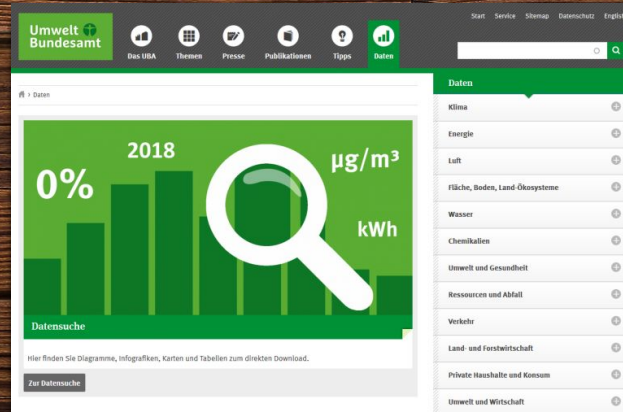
Umwelt Bundesamt

Das UBA
Themen
Presse
Publikationen
Tipps
Daten

Start Service Sitemap Datenschutz Englis

Daten

2018
0%
µg/m³
kWh

Datensuche

Hier finden Sie Diagramme, Infografiken, Karten und Tabellen zum direkten Download.

Zur Datensuche

Daten
Klima
Energie
Luft
Fläche, Boden, Land-Ökosysteme
Wasser
Chemikalien
Umwelt und Gesundheit
Ressourcen und Abfall
Verkehr
Land- und Forstwirtschaft
Private Haushalte und Konsum
Umwelt und Wirtschaft